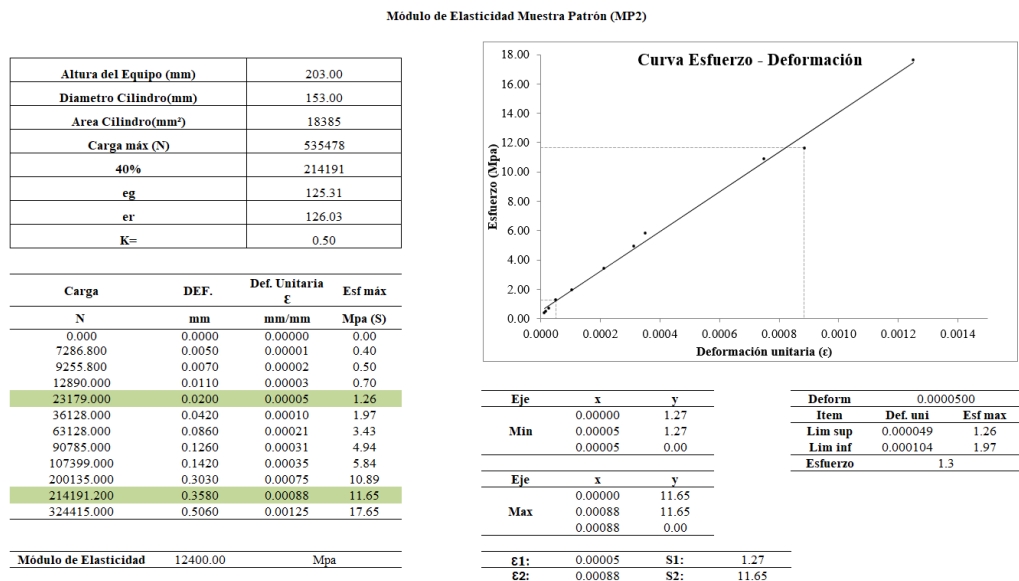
Módulo de Elasticidad Muestra Patrón (MP2)

| Altura del Equipo (mm) | 203.00 |
|---|---|
| Diametro Cilindro(mm) | 153.00 |
| Area Cilindro(mm²) | 18385 |
| Carga máx (N) | 535478 |
| 40% | 214191 |
| eg | 125.31 |
| er | 126.03 |
| K= | 0.50 |

| Carga | DEF. | Def. Unitaria ε | Esf máx |
|---|---|---|---|
| N | mm | mm/mm | Mpa (S) |
| 0.000 | 0.0000 | 0.00000 | 0.00 |
| 7286.800 | 0.0050 | 0.00001 | 0.40 |
| 9255.800 | 0.0070 | 0.00002 | 0.50 |
| 12890.000 | 0.0110 | 0.00003 | 0.70 |
| 23179.000 | 0.0200 | 0.00005 | 1.26 |
| 36128.000 | 0.0420 | 0.00010 | 1.97 |
| 63128.000 | 0.0860 | 0.00021 | 3.43 |
| 90785.000 | 0.1260 | 0.00031 | 4.94 |
| 107399.000 | 0.1420 | 0.00035 | 5.84 |
| 200135.000 | 0.3030 | 0.00075 | 10.89 |
| 214191.200 | 0.3580 | 0.00088 | 11.65 |
| 324415.000 | 0.5060 | 0.00125 | 17.65 |

Módulo de Elasticidad 12400.00 Mpa

Curva Esfuerzo - Deformación
Esfuerzo (Mpa)
18.00 16.00 14.00 12.00 10.00 8.00 6.00 4.00 2.00 0.00
0.0000 0.0002 0.0004 0.0006 0.0008 0.0010 0.0012 0.0014
Deformación unitaria (ε)

| Eje | x | y |
|---|---|---|
| | 0.00000 | 1.27 |
| Min | 0.00005 | 1.27 |
| | 0.00005 | 0.00 |

| Eje | x | y |
|---|---|---|
| | 0.00000 | 11.65 |
| Max | 0.00088 | 11.65 |
| | 0.00088 | 0.00 |

| ε1: | 0.00005 | S1: | 1.27 |
|---|---|---|---|
| ε2: | 0.00088 | S2: | 11.65 |

| Deform | 0.0000500 | |
|---|---|---|
| Item | Def. uni | Esf max |
| Lim sup | 0.000049 | 1.26 |
| Lim inf | 0.000104 | 1.97 |
| Esfuerzo | 1.3 | |